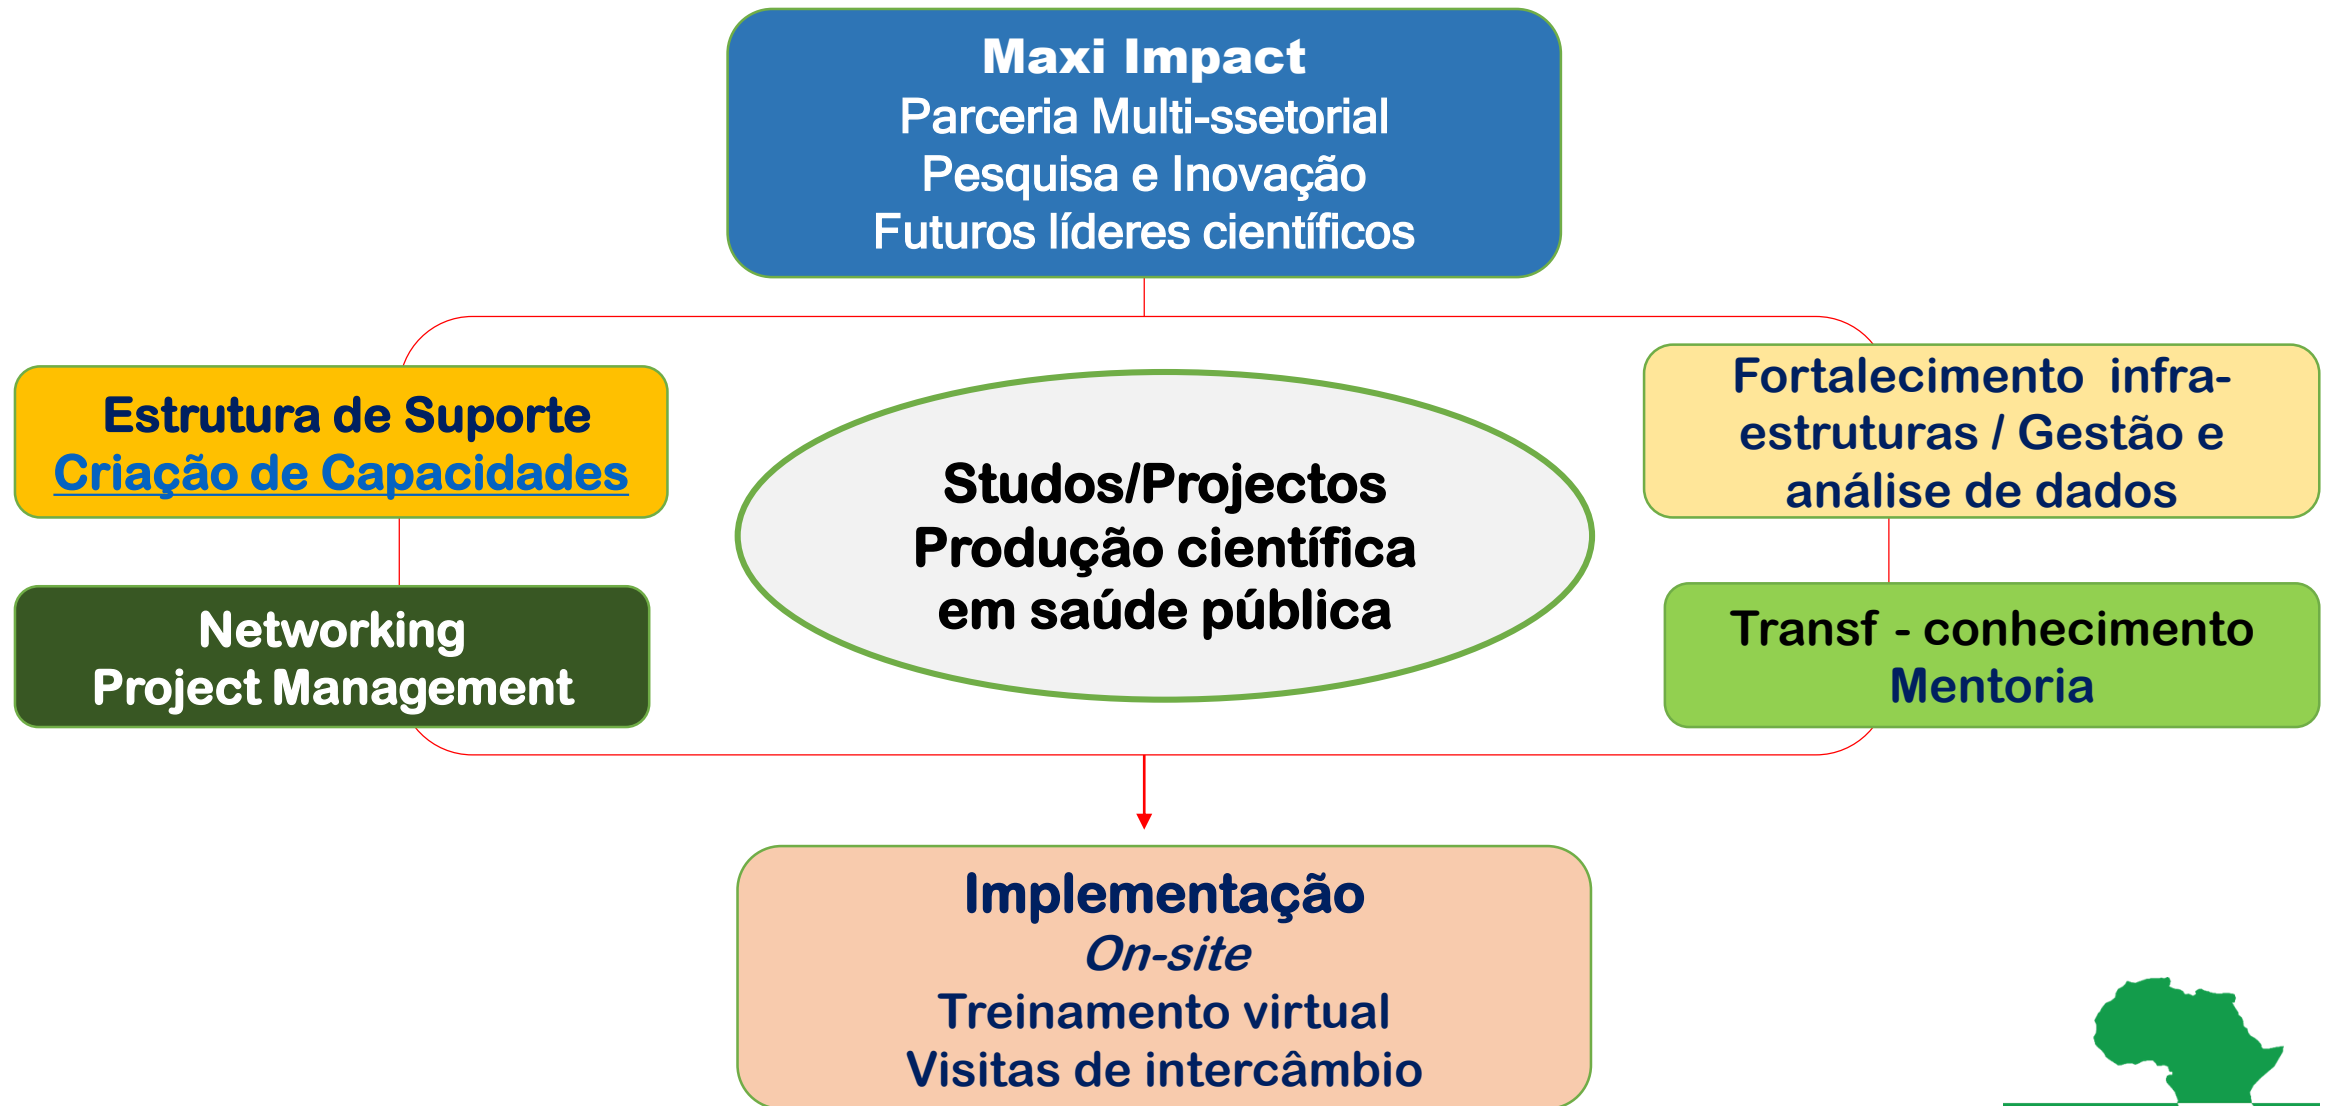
Maxi Impact
Parceria Multi-ssetorial
Pesquisa e Inovação
Futuros líderes científicos

Estrutura de Suporte
Criação de Capacidades

Networking
Project Management

Studos/Projectos
Produção científica
em saúde pública

Fortalecimento infra-estruturas / Gestão e análise de dados

Transf - conhecimento
Mentoria

Implementação
On-site
Treinamento virtual
Visitas de intercâmbio